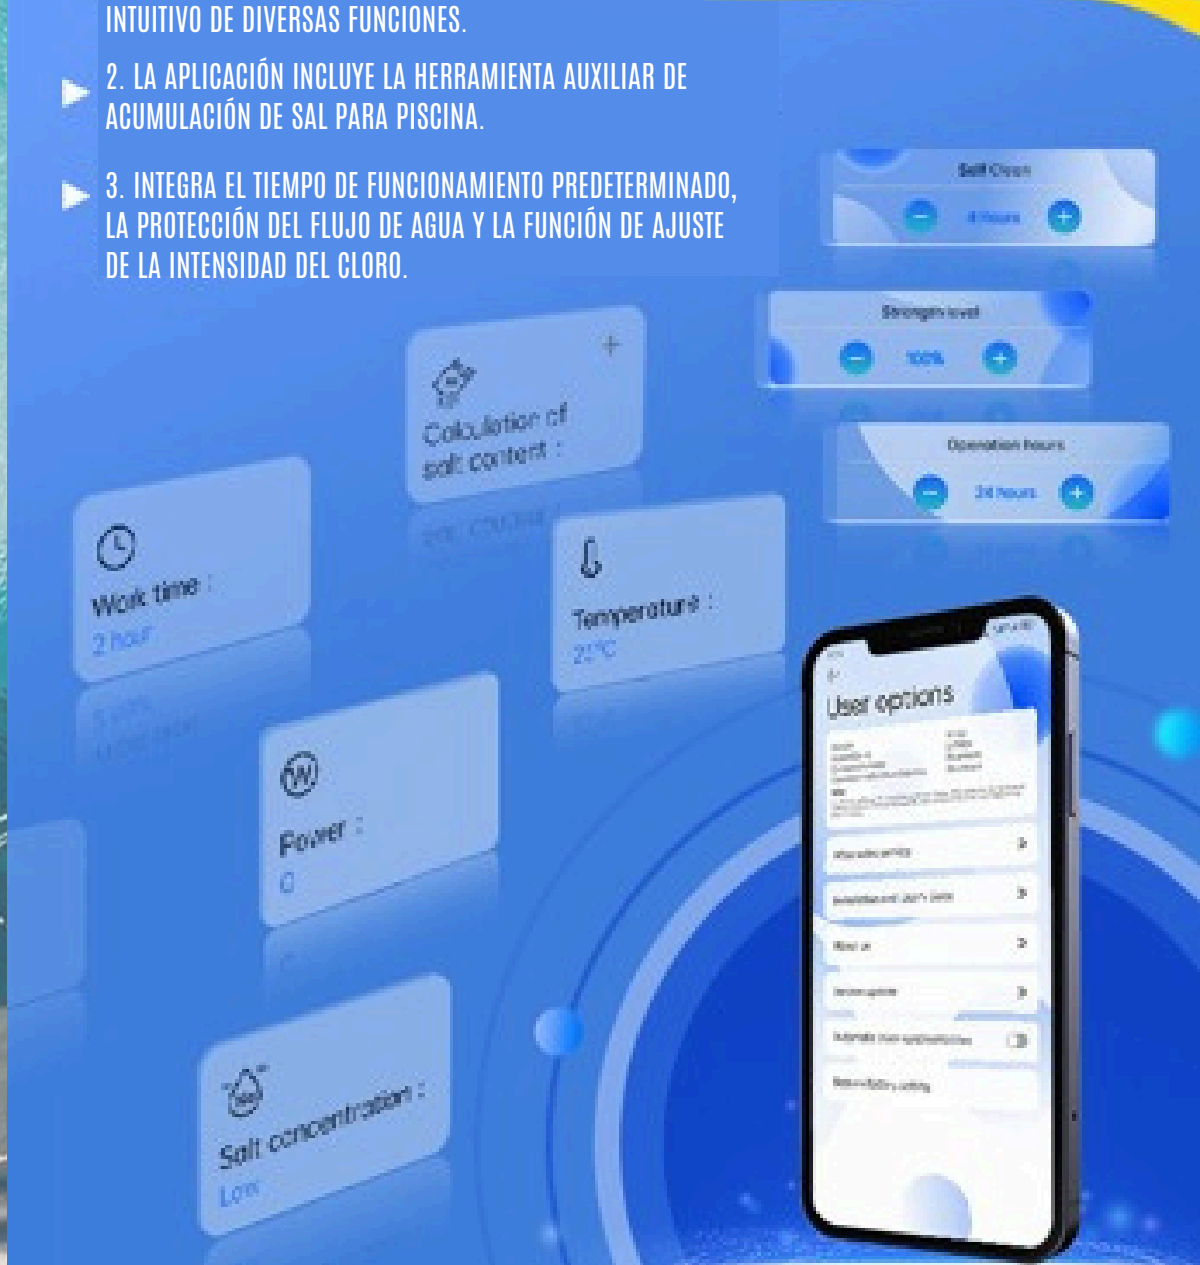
INTUITIVO DE DIVERSAS FUNCIONES.

2. LA APLICACIÓN INCLUYE LA HERRAMIENTA AUXILIAR DE ACUMULACIÓN DE SAL PARA PISCINA.

3. INTEGRA EL TIEMPO DE FUNCIONAMIENTO PREDETERMINADO, LA PROTECCIÓN DEL FLUJO DE AGUA Y LA FUNCIÓN DE AJUSTE DE LA INTENSIDAD DEL CLORO.

Self Clean
– 8 hours +

Strength level
– 100% +

Operation hours
– 24 hours +

Calculation of salt content :

Work time :
2 hour

Temperature :
27°C

Power :
0

Salt concentration :
Low

User options

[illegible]

About us

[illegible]